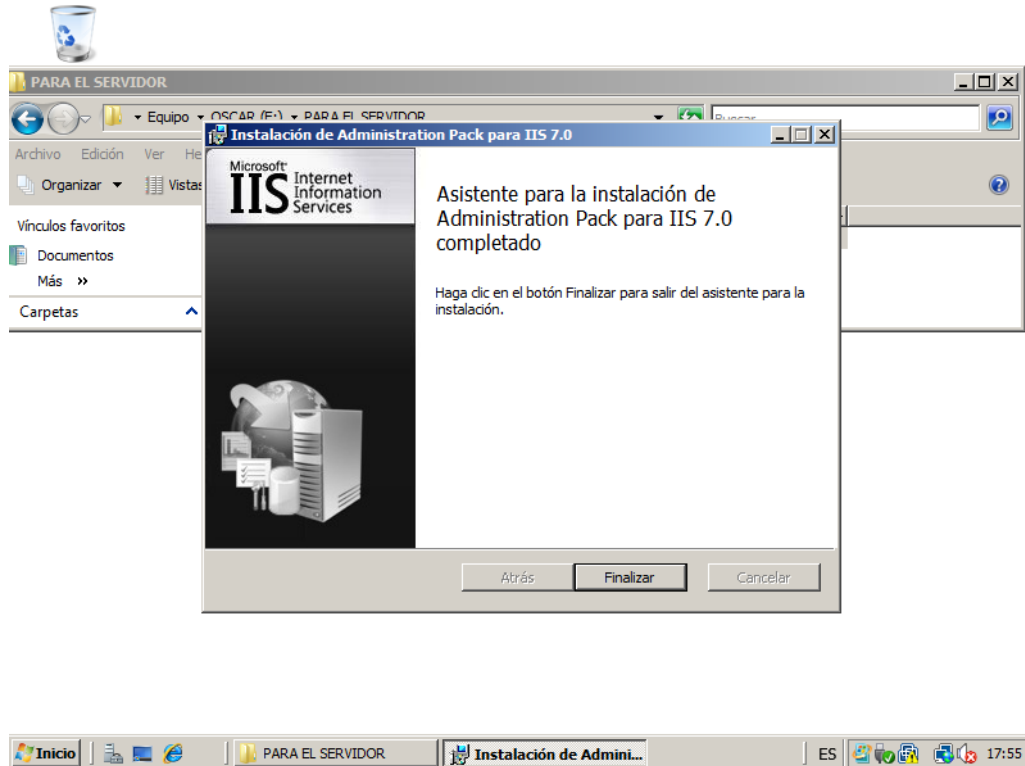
PARA EL SERVIDOR

Equipo ▸ OSCAR (E:) ▸ PARA EL SERVIDOR

Buscar

Archivo Edición Ver He

Organizar ▾ Vistas

Vínculos favoritos

Documentos

Más »

Carpetas

Instalación de Administration Pack para IIS 7.0

Microsoft IIS Internet Information Services

Asistente para la instalación de Administration Pack para IIS 7.0 completado

Haga clic en el botón Finalizar para salir del asistente para la instalación.

Atrás

Finalizar

Cancelar

Inicio

PARA EL SERVIDOR

Instalación de Admini...

ES

17:55